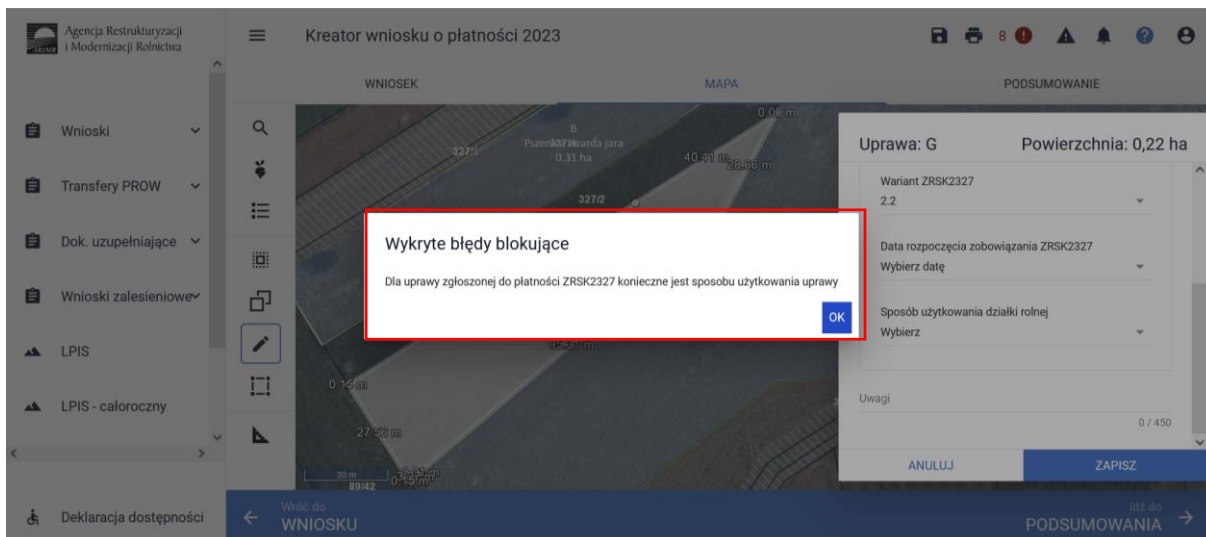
Agencja Restrukturyzacji i Modernizacji Rolnictwa

Kreator wniosku o płatności 2023

8

WNIOSEK

MAPA

PODSUMOWANIE

Wnioski

Transfery PROW

Dok. uzupełniające

Wnioski zalesieniowe

LPIS

LPIS - całoroczny

Deklaracja dostępności

B
Pszenica jara
0.31 ha

327/2

40.41 m

0.15 m

27.56 m

20 m

89/42

Uprawa: G

Powierzchnia: 0,22 ha

Wariant ZRSK2327
2.2

Data rozpoczęcia zobowiązania ZRSK2327
Wybierz datę

Sposób użytkowania działki rolnej
Wybierz

Uwagi

0 / 450

ANULUJ

ZAPISZ

Wykryte błędy blokujące

Dla uprawy zgłoszonej do płatności ZRSK2327 konieczne jest sposobu użytkowania uprawy

OK

Wróć do
WNIOSKU

Idź do
PODSUMOWANIA